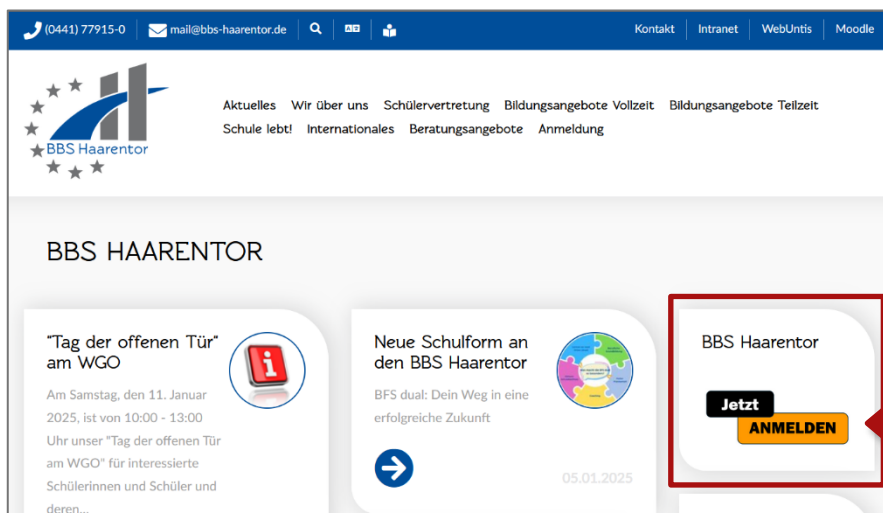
(0441) 77915-0 | mail@bbs-haarentor.de | Kontakt | Intranet | WebUntis | Moodle

BBS Haarentor

Aktuelles Wir über uns Schülervertretung Bildungsangebote Vollzeit Bildungsangebote Teilzeit Schule lebt! Internationales Beratungsangebote Anmeldung

BBS HAARENTOR

"Tag der offenen Tür" am WGO

Am Samstag, den 11. Januar 2025, ist von 10:00 - 13:00 Uhr unser "Tag der offenen Tür am WGO" für interessierte Schülerinnen und Schüler und deren...

Neue Schulform an den BBS Haarentor

BFS dual: Dein Weg in eine erfolgreiche Zukunft

05.01.2025

BBS Haarentor

Jetzt
ANMELDEN